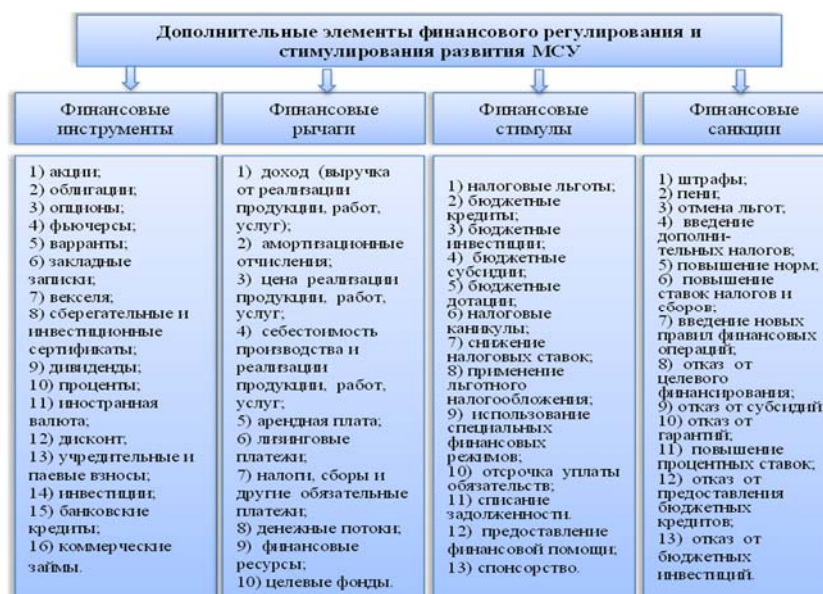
Дополнительные элементы финансового регулирования и стимулирования развития МСУ

Финансовые инструменты

1) акции;
2) облигации;
3) опционы;
4) фьючерсы;
5) варранты;
6) закладные записки;
7) векселя;
8) сберегательные и инвестиционные сертификаты;
9) дивиденды;
10) проценты;
11) иностранная валюта;
12) дисконт;
13) учредительные и паевые взносы;
14) инвестиции;
15) банковские кредиты;
16) коммерческие займы.

Финансовые рычаги

1) доход (выручка от реализации продукции, работ, услуг);
2) амортизационные отчисления;
3) цена реализации продукции, работ, услуг;
4) себестоимость производства и реализации продукции, работ, услуг;
5) арендная плата;
6) лизинговые платежи;
7) налоги, сборы и другие обязательные платежи;
8) денежные потоки;
9) финансовые ресурсы;
10) целевые фонды.

Финансовые стимулы

1) налоговые льготы;
2) бюджетные кредиты;
3) бюджетные инвестиции;
4) бюджетные субсидии;
5) бюджетные дотации;
6) налоговые каникулы;
7) снижение налоговых ставок;
8) применение льготного налогообложения;
9) использование специальных финансовых режимов;
10) отсрочка уплаты обязательств;
11) списание задолженности.
12) предоставление финансовой помощи;
13) спонсорство.

Финансовые санкции

1) штрафы;
2) пени;
3) отмена льгот;
4) введение дополнительных налогов;
5) повышение норм;
6) повышение ставок налогов и сборов;
7) введение новых правил финансовых операций;
8) отказ от целевого финансирования;
9) отказ от субсидий
10) отказ от гарантий;
11) повышение процентных ставок;
12) отказ от предоставления бюджетных кредитов;
13) отказ от бюджетных инвестиций.